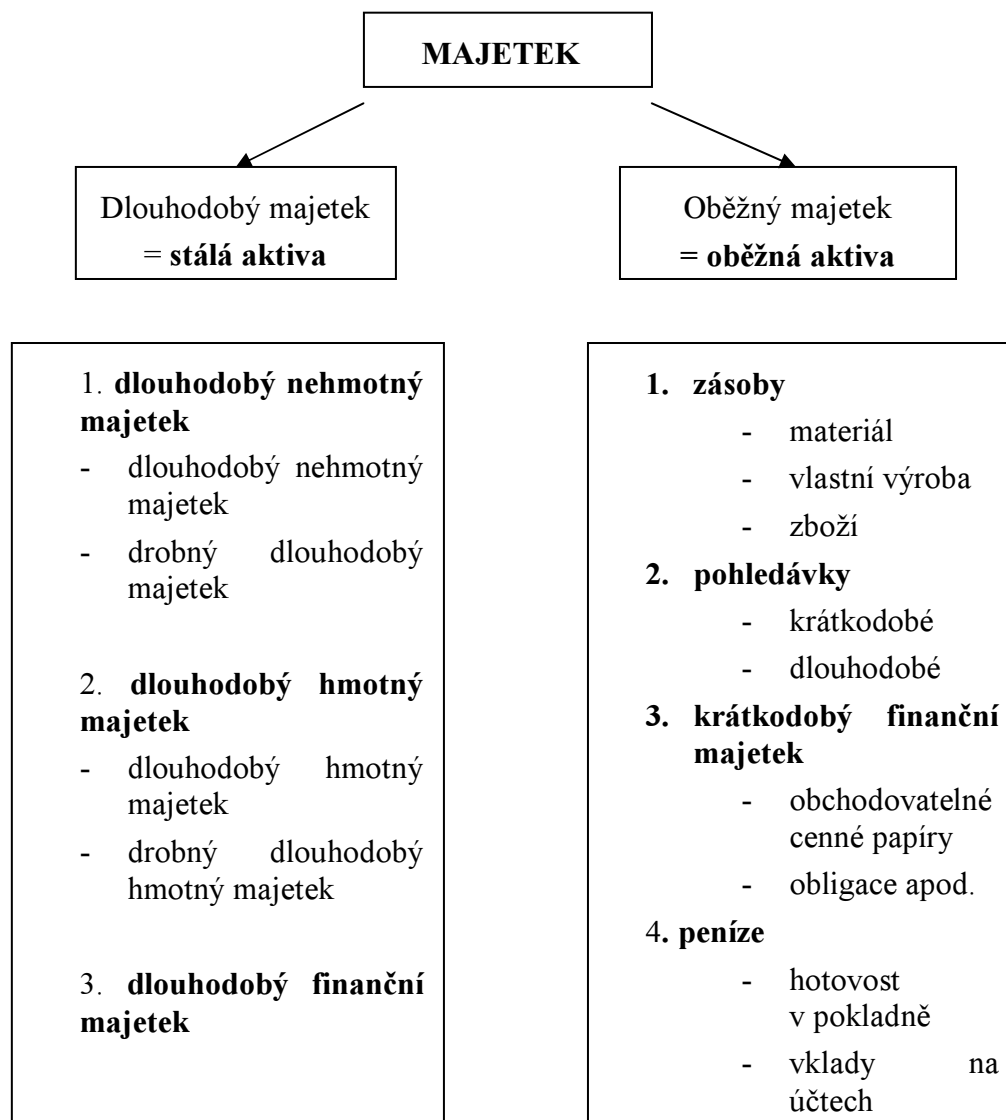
MAJETEK

Dlouhodobý majetek
= **stálá aktiva**

Oběžný majetek
**= oběžná aktiva**

1. **dlouhodobý nehmotný majetek**
- dlouhodobý nehmotný majetek
- drobný dlouhodobý majetek

2. **dlouhodobý hmotný majetek**
- dlouhodobý hmotný majetek
- drobný dlouhodobý hmotný majetek

3. **dlouhodobý finanční majetek**

1. **zásoby**
- materiál
- vlastní výroba
- zboží
2. **pohledávky**
- krátkodobé
- dlouhodobé
3. **krátkodobý finanční majetek**
- obchodovatelné cenné papíry
- obligace apod.

4. **peníze**
- hotovost v pokladně
- vklady na účtech